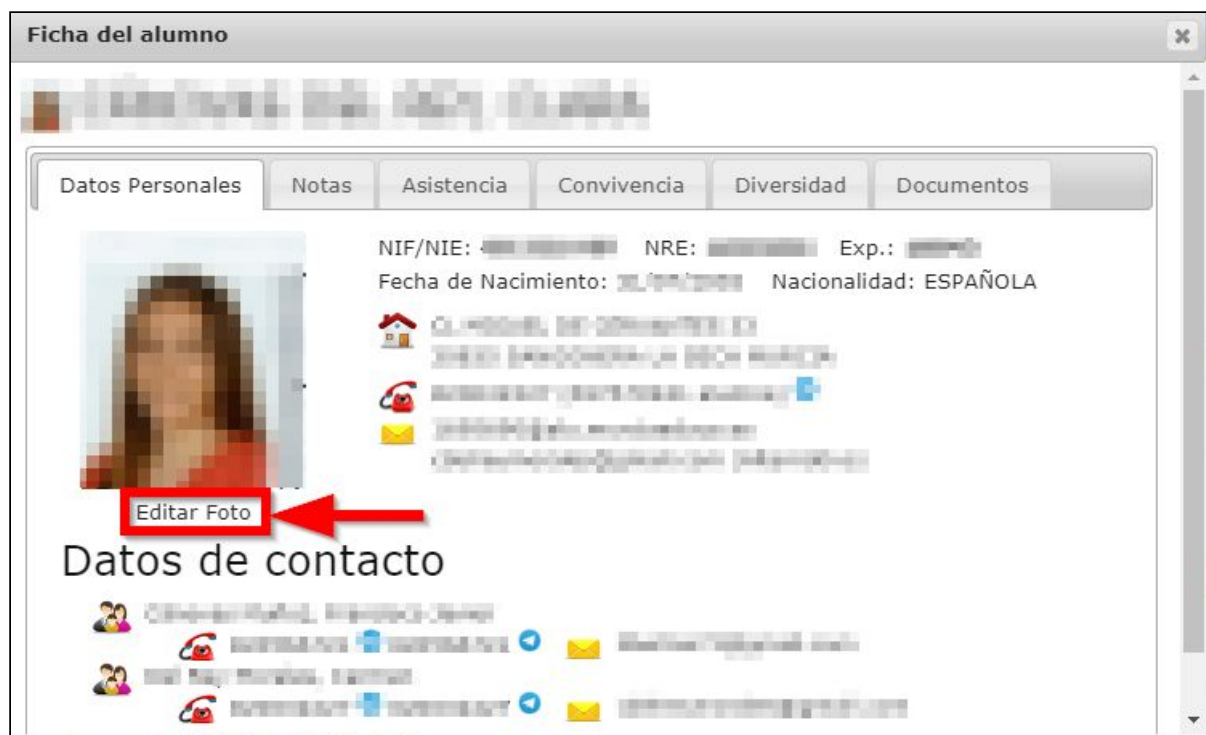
Ficha del alumno

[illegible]

Datos Personales | Notas | Asistencia | Convivencia | Diversidad | Documentos

NIF/NIE: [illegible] NRE: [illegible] Exp.: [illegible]
Fecha de Nacimiento: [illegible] Nacionalidad: ESPAÑOLA

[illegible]
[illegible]
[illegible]
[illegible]
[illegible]

Editar Foto

Datos de contacto

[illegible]
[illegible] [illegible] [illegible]
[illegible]
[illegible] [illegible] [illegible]